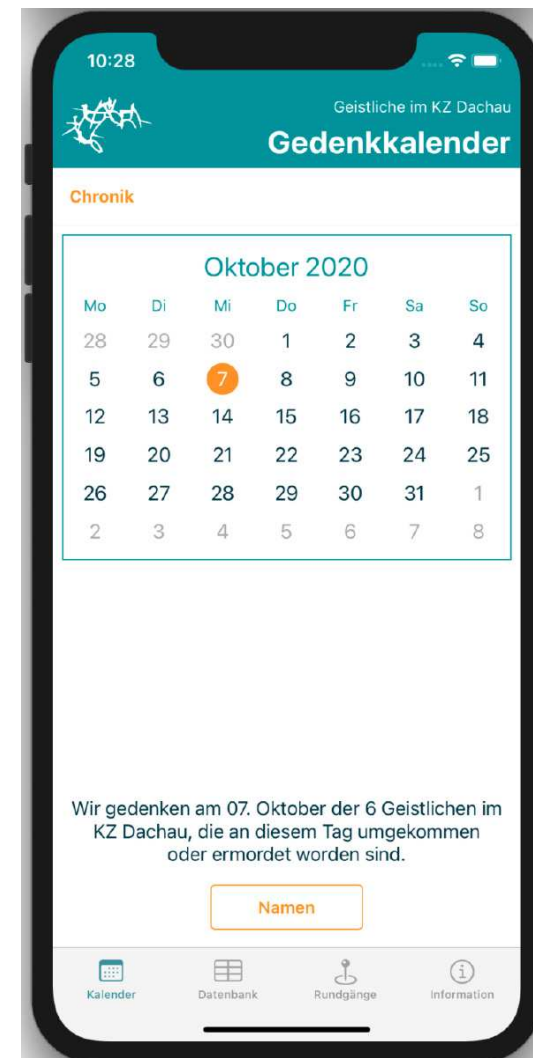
10:28

Geistliche im KZ Dachau
Gedenkkalender

Chronik

Oktober 2020

| Mo | Di | Mi | Do | Fr | Sa | So |
|---|---|---|---|---|---|---|
| 28 | 29 | 30 | 1 | 2 | 3 | 4 |
| 5 | 6 | 7 | 8 | 9 | 10 | 11 |
| 12 | 13 | 14 | 15 | 16 | 17 | 18 |
| 19 | 20 | 21 | 22 | 23 | 24 | 25 |
| 26 | 27 | 28 | 29 | 30 | 31 | 1 |
| 2 | 3 | 4 | 5 | 6 | 7 | 8 |

Wir gedenken am 07. Oktober der 6 Geistlichen im KZ Dachau, die an diesem Tag umgekommen oder ermordet worden sind.

Namen

Kalender Datenbank Rundgänge Information